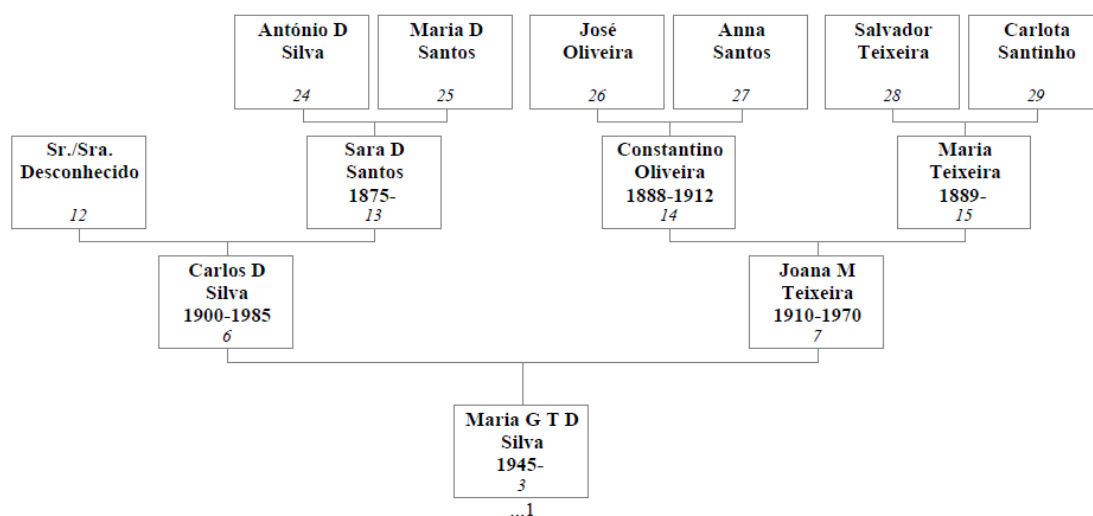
António D Silva
24

Maria D Santos
25

José Oliveira
26

Anna Santos
27

Salvador Teixeira
28

Carlota Santinho
29

Sr./Sra. Desconhecido
12

Sara D Santos
1875-
13

Constantino Oliveira
1888-1912
14

Maria Teixeira
1889-
15

Carlos D Silva
1900-1985
6

Joana M Teixeira
1910-1970
7

Maria G T D Silva
1945-
3

...1